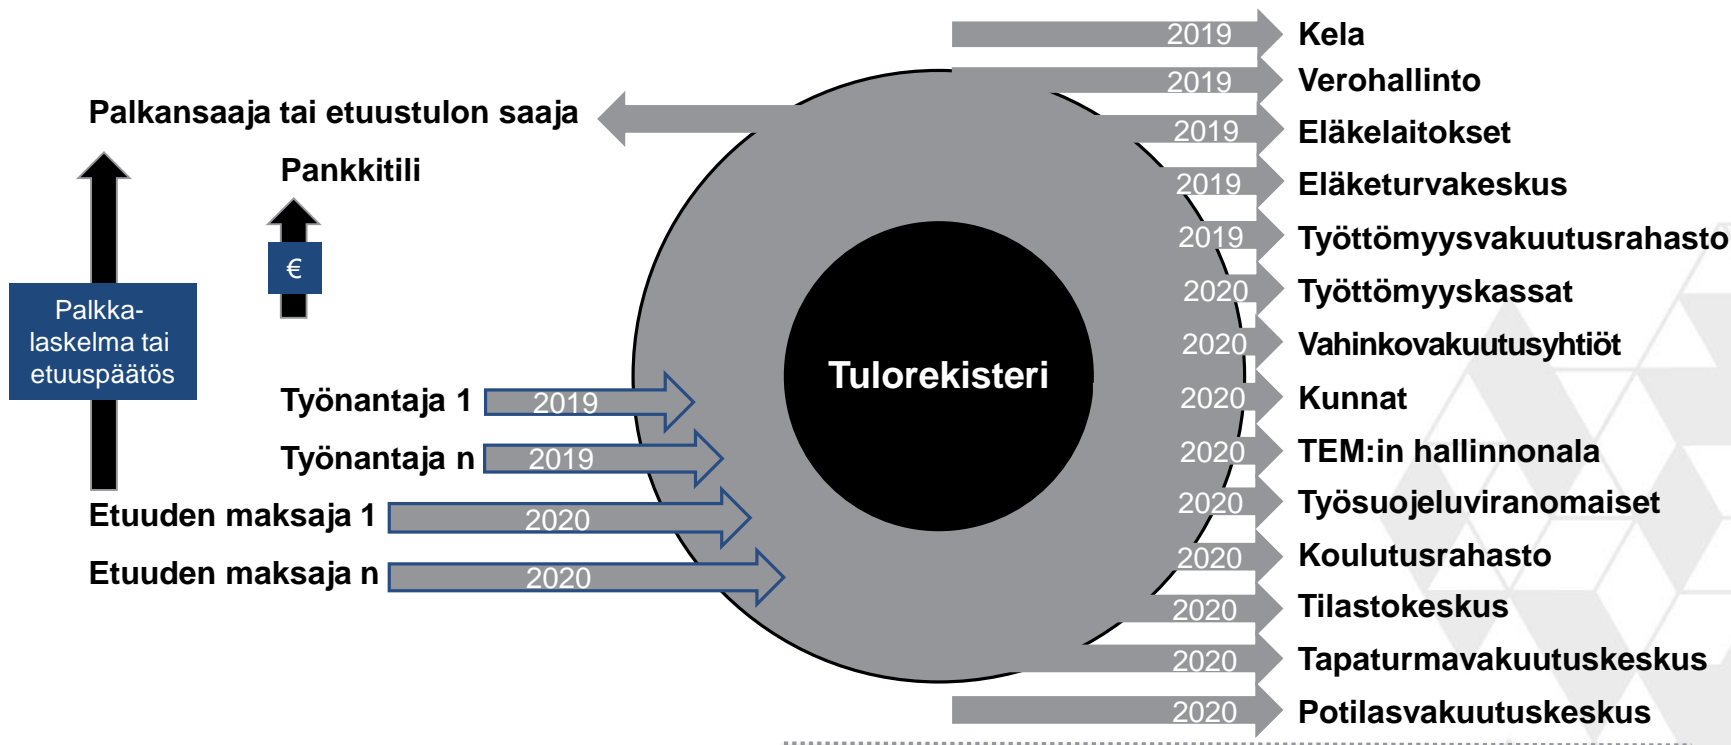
Palkansaaja tai etuustulon saaja

Pankkitili

€

Palkkalaskelma tai etuuspäätös

Työnantaja 1 2019

Työnantaja n 2019

Etuuden maksaja 1 2020

Etuuden maksaja n 2020

Tulorekisteri

2019 Kela
2019 Verohallinto
2019 Eläkelaitokset
2019 Eläketurvakeskus
2019 Työttömyysvakuutusrahasto
2020 Työttömyyskassat
2020 Vahinkovakuutusyhtiöt
2020 Kunnat
2020 TEM:in hallinnonala
2020 Työsuojeluviranomaiset
2020 Koulutusrahasto
2020 Tilastokeskus
2020 Tapaturmavakuutuskeskus
2020 Potilasvakuutuskeskus